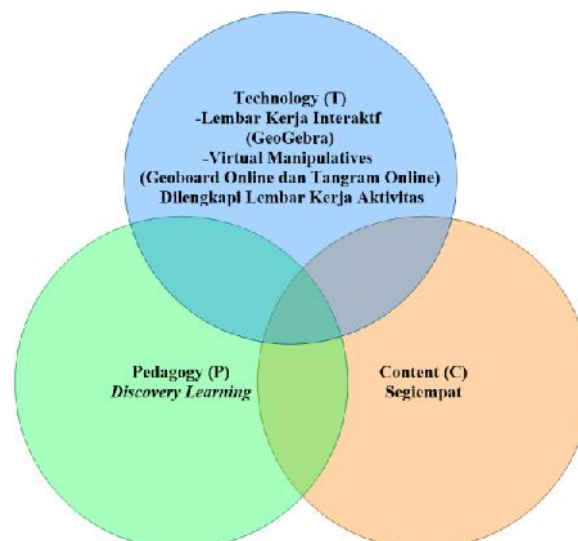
Technology (T)
-Lembar Kerja Interaktf
(GeoGebra)
-Virtual Manipulatives
(Geoboard Online dan Tangram Online)
Dilengkapi Lembar Kerja Aktivitas

Pedagogy (P)
*Discovery Learning*

Content (C)
Segiempat